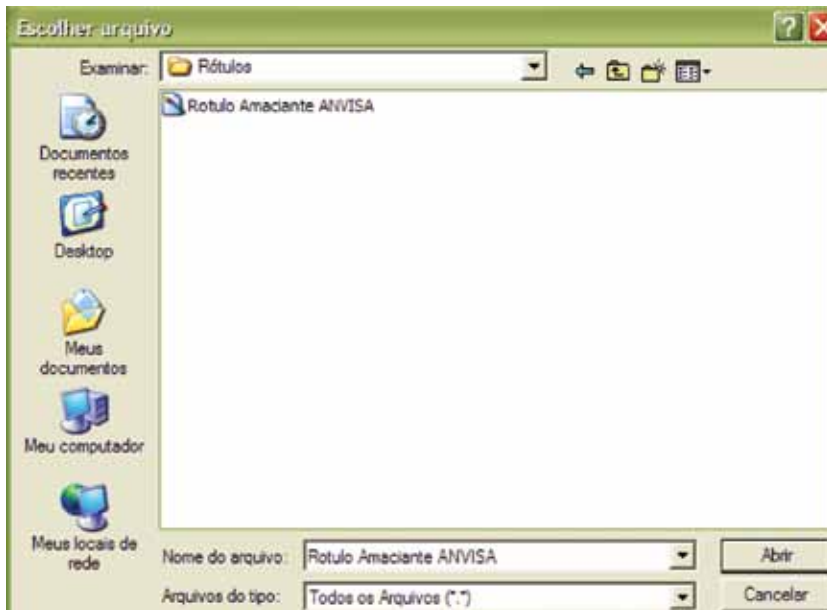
Escolher arquivo

Examinar: Rótulos

Rotulo Amaciante ANVISA

Documentos recentes

Desktop

Meus documentos

Meu computador

Meus locais de rede

Nome do arquivo: Rotulo Amaciante ANVISA

Arquivos do tipo: Todos os Arquivos (*.*)

Abrir

Cancelar